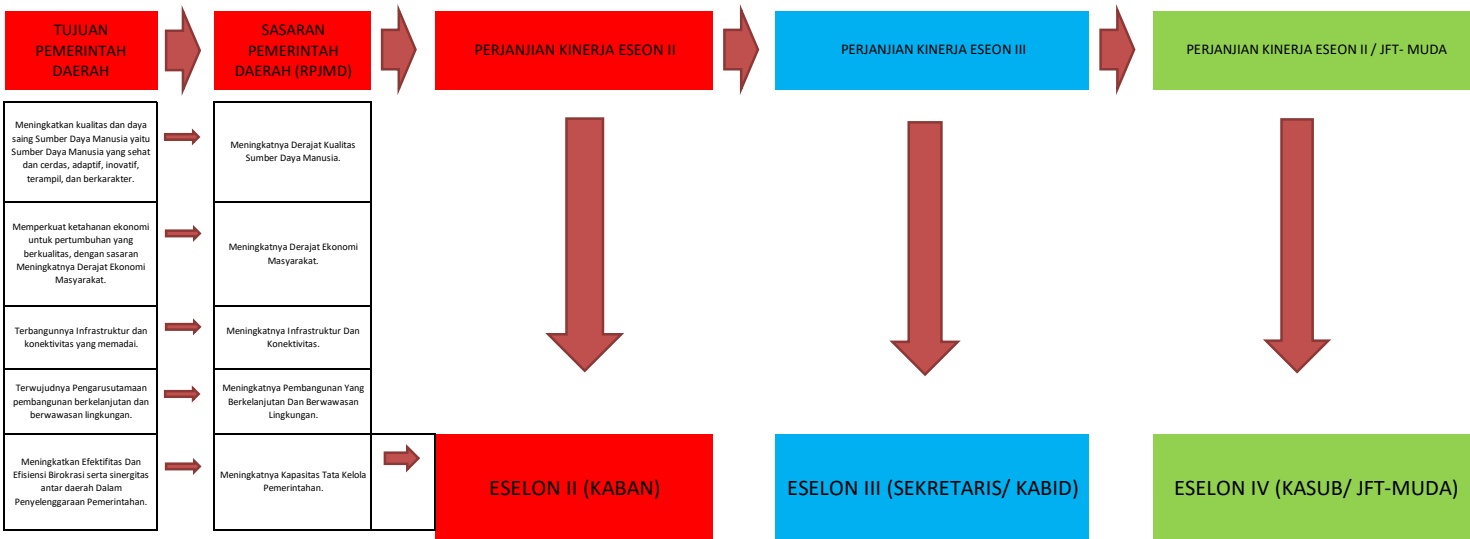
TUJUAN PEMERINTAH DAERAH

SASARAN PEMERINTAH DAERAH (RPJMD)

PERJANJIAN KINERJA ESEON II

PERJANJIAN KINERJA ESEON III

PERJANJIAN KINERJA ESEON II / JFT- MUDA

Meningkatkan kualitas dan daya saing Sumber Daya Manusia yaitu Sumber Daya Manusia yang sehat dan cerdas, adaptif, inovatif, terampil, dan berkarakter.

Meningkatnya Derajat Kualitas Sumber Daya Manusia.

Memperkuat ketahanan ekonomi untuk pertumbuhan yang berkualitas, dengan sasaran Meningkatnya Derajat Ekonomi Masyarakat.

Meningkatnya Derajat Ekonomi Masyarakat.

Terbangunnya Infrastruktur dan konektivitas yang memadai.

Meningkatnya Infrastruktur Dan Konektivitas.

Terwujudnya Pengarusutamaan pembangunan berkelanjutan dan berwawasan lingkungan.

Meningkatnya Pembangunan Yang Berkelanjutan Dan Berwawasan Lingkungan.

Meningkatkan Efektifitas Dan Efisiensi Birokrasi serta sinergitas antar daerah Dalam Penyelenggaraan Pemerintahan.

Meningkatnya Kapasitas Tata Kelola Pemerintahan.

ESELON II (KABAN)

ESELON III (SEKRETARIS/ KABID)

ESELON IV (KASUB/ JFT-MUDA)